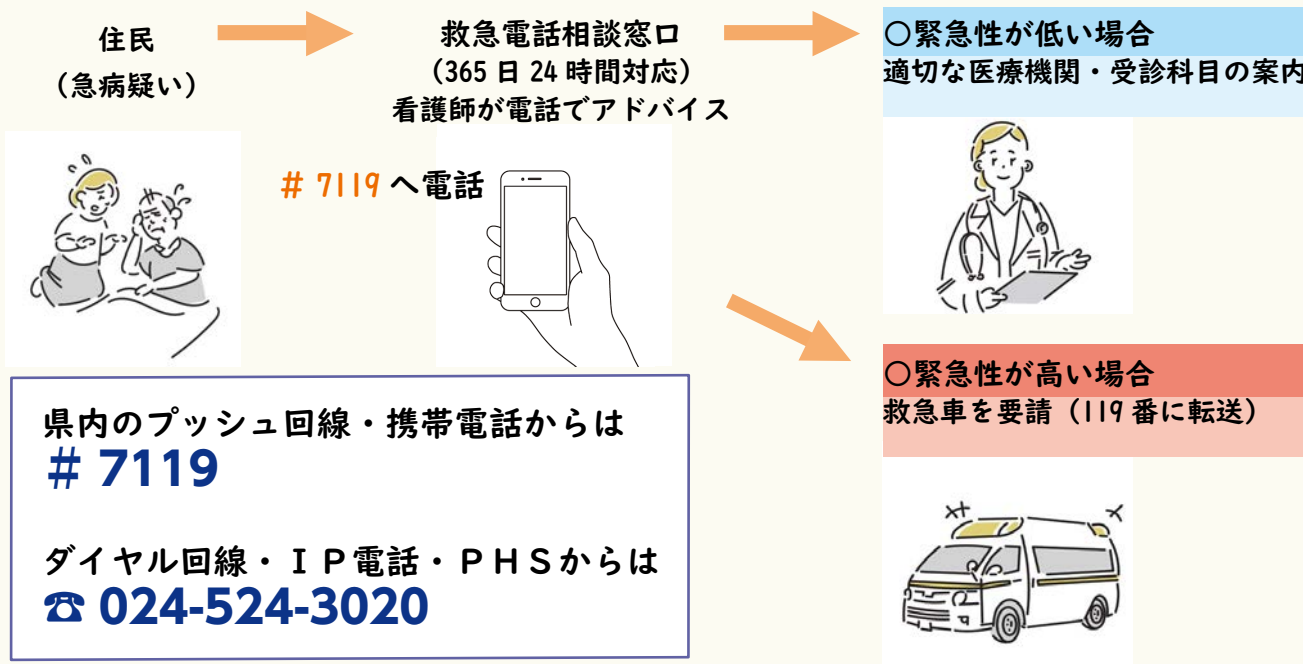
住民
（急病疑い）

救急電話相談窓口
（365 日 24 時間対応）
看護師が電話でアドバイス

○緊急性が低い場合
適切な医療機関・受診科目の案内

＃ 7119 へ電話

○緊急性が高い場合
救急車を要請（119 番に転送）

県内のプッシュ回線・携帯電話からは
＃ 7119

ダイヤル回線・ＩＰ電話・ＰＨＳからは
☎ 024-524-3020